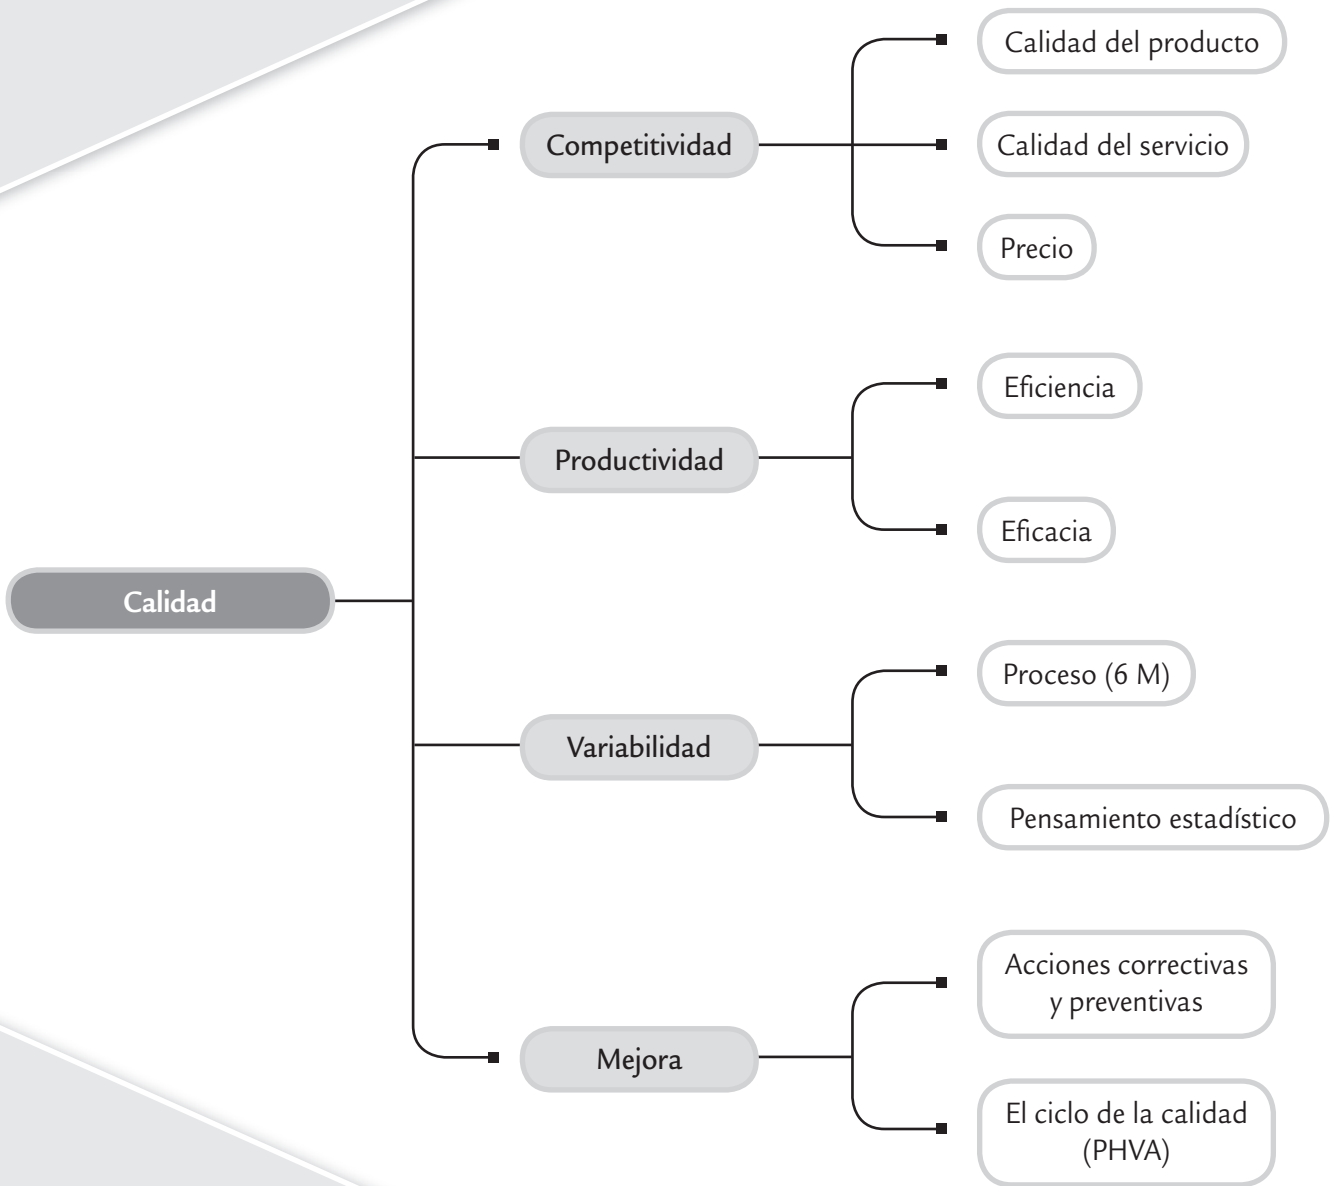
Calidad

Competitividad

Calidad del producto

Calidad del servicio

Precio

Productividad

Eficiencia

Eficacia

Variabilidad

Proceso (6 M)

Pensamiento estadístico

Mejora

Acciones correctivas y preventivas

El ciclo de la calidad (PHVA)